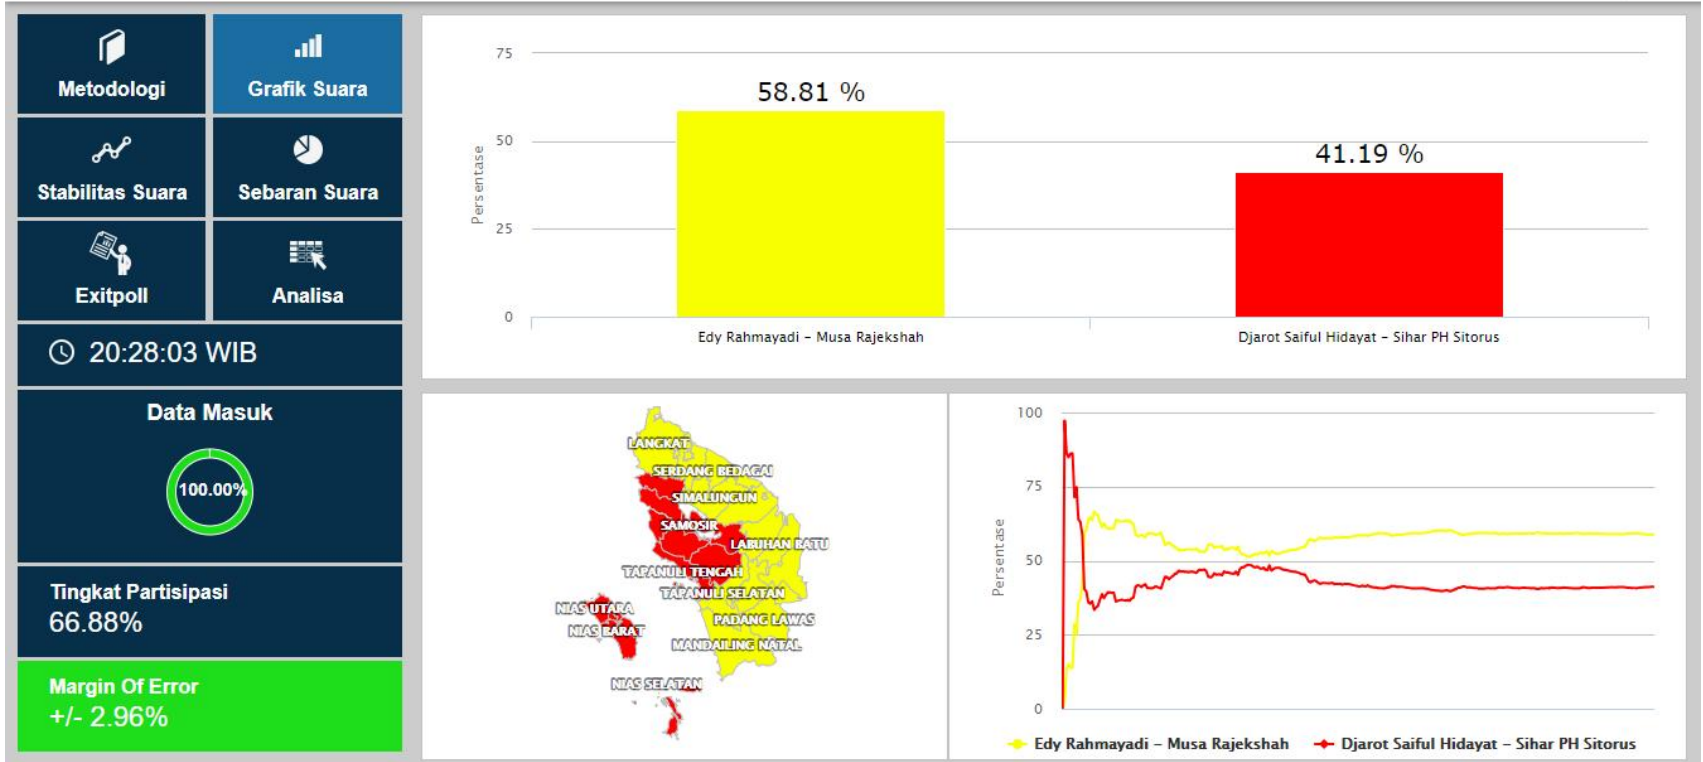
Metodologi

Grafik Suara

Stabilitas Suara

Sebaran Suara

Exitpoll

Analisa

20:28:03 WIB

Data Masuk

100.00%

Tingkat Partisipasi
66.88%

Margin Of Error
+/- 2.96%

75
50
25
0
Persentase

58.81 %

41.19 %

Edy Rahmayadi - Musa Rajekshah

Djarot Saiful Hidayat - Sihar PH Sitorus

LANGKAT
SERDANG BEDAGAI
SIMALUNGUN
SAMOSIR
LABUHAN BATU
TAPANULI TENGAH
TAPANULI SELATAN
NIAS UTARA
NIAS BARAT
PADANG LAWAS
MANDAILING NATAL
NIAS SELATAN

100
75
50
25
0
Persentase

Edy Rahmayadi - Musa Rajekshah
Djarot Saiful Hidayat - Sihar PH Sitorus